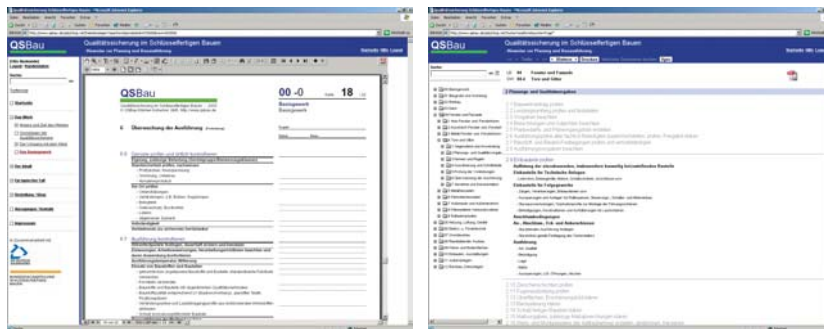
QSBau
Qualitätssicherung im Schlüsselfertigen Bauen
Hinweise zur Planung und Bauausführung

QSBau
00 -0
18
Bauingenieur
6 Überwachung der Ausführung

QSBau
Qualitätssicherung im Schlüsselfertigen Bauen
Hinweise zur Planung und Bauausführung
2 Planung- und Qualitätsvorgaben

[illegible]